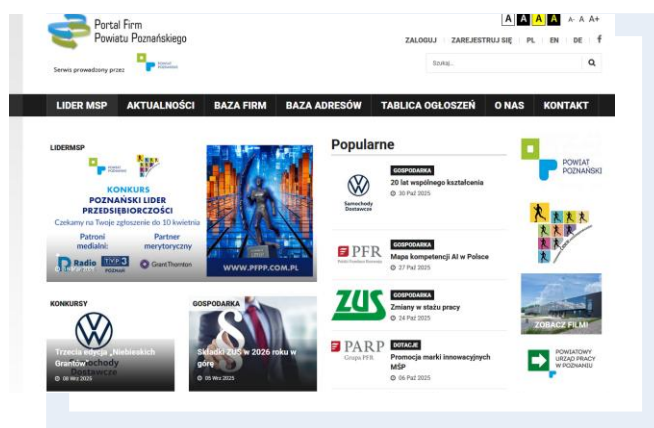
Portal Firm Powiatu Poznańskiego

Serwis prowadzony przez

A A A A A- A A+

ZALOGUJ | ZAREJESTRUJ SIĘ | PL | EN | DE | f

Szukaj...

LIDER MSP | AKTUALNOŚCI | BAZA FIRM | BAZA ADRESÓW | TABLICA OGŁOSZEŃ | O NAS | KONTAKT

LIDERMSP

KONKURS
POZNAŃSKI LIDER PRZEDSIĘBIORCZOŚCI
Czekamy na Twoje zgłoszenie do 10 kwietnia

Patroni medialni:
Partner merytoryczny

Radio TYP 3 POZNAŃ
Grant Thornton

WWW.PFPP.COM.PL

Popularne

GOSPODARKA
20 lat wspólnego kształcenia
30 Paź 2025

Samochody Dostawcze

GOSPODARKA
Mapa kompetencji AI w Polsce
27 Paź 2025

PFR

GOSPODARKA
Zmiany w stażu pracy
24 Paź 2025

ZUS

DOTACJE
Promocja marki innowacyjnych MŚP
06 Paź 2025

PARP Grupa PFR

POWIAT POZNAŃSKI

ZOBACZ FILM!

POWIATOWY URZĄD PRACY W POZNANIU

KONKURSY
Trzecia edycja „Niebieskich Grantów"
08 Wrz 2025

GOSPODARKA
Składki ZUS w 2026 roku w górę
05 Wrz 2025